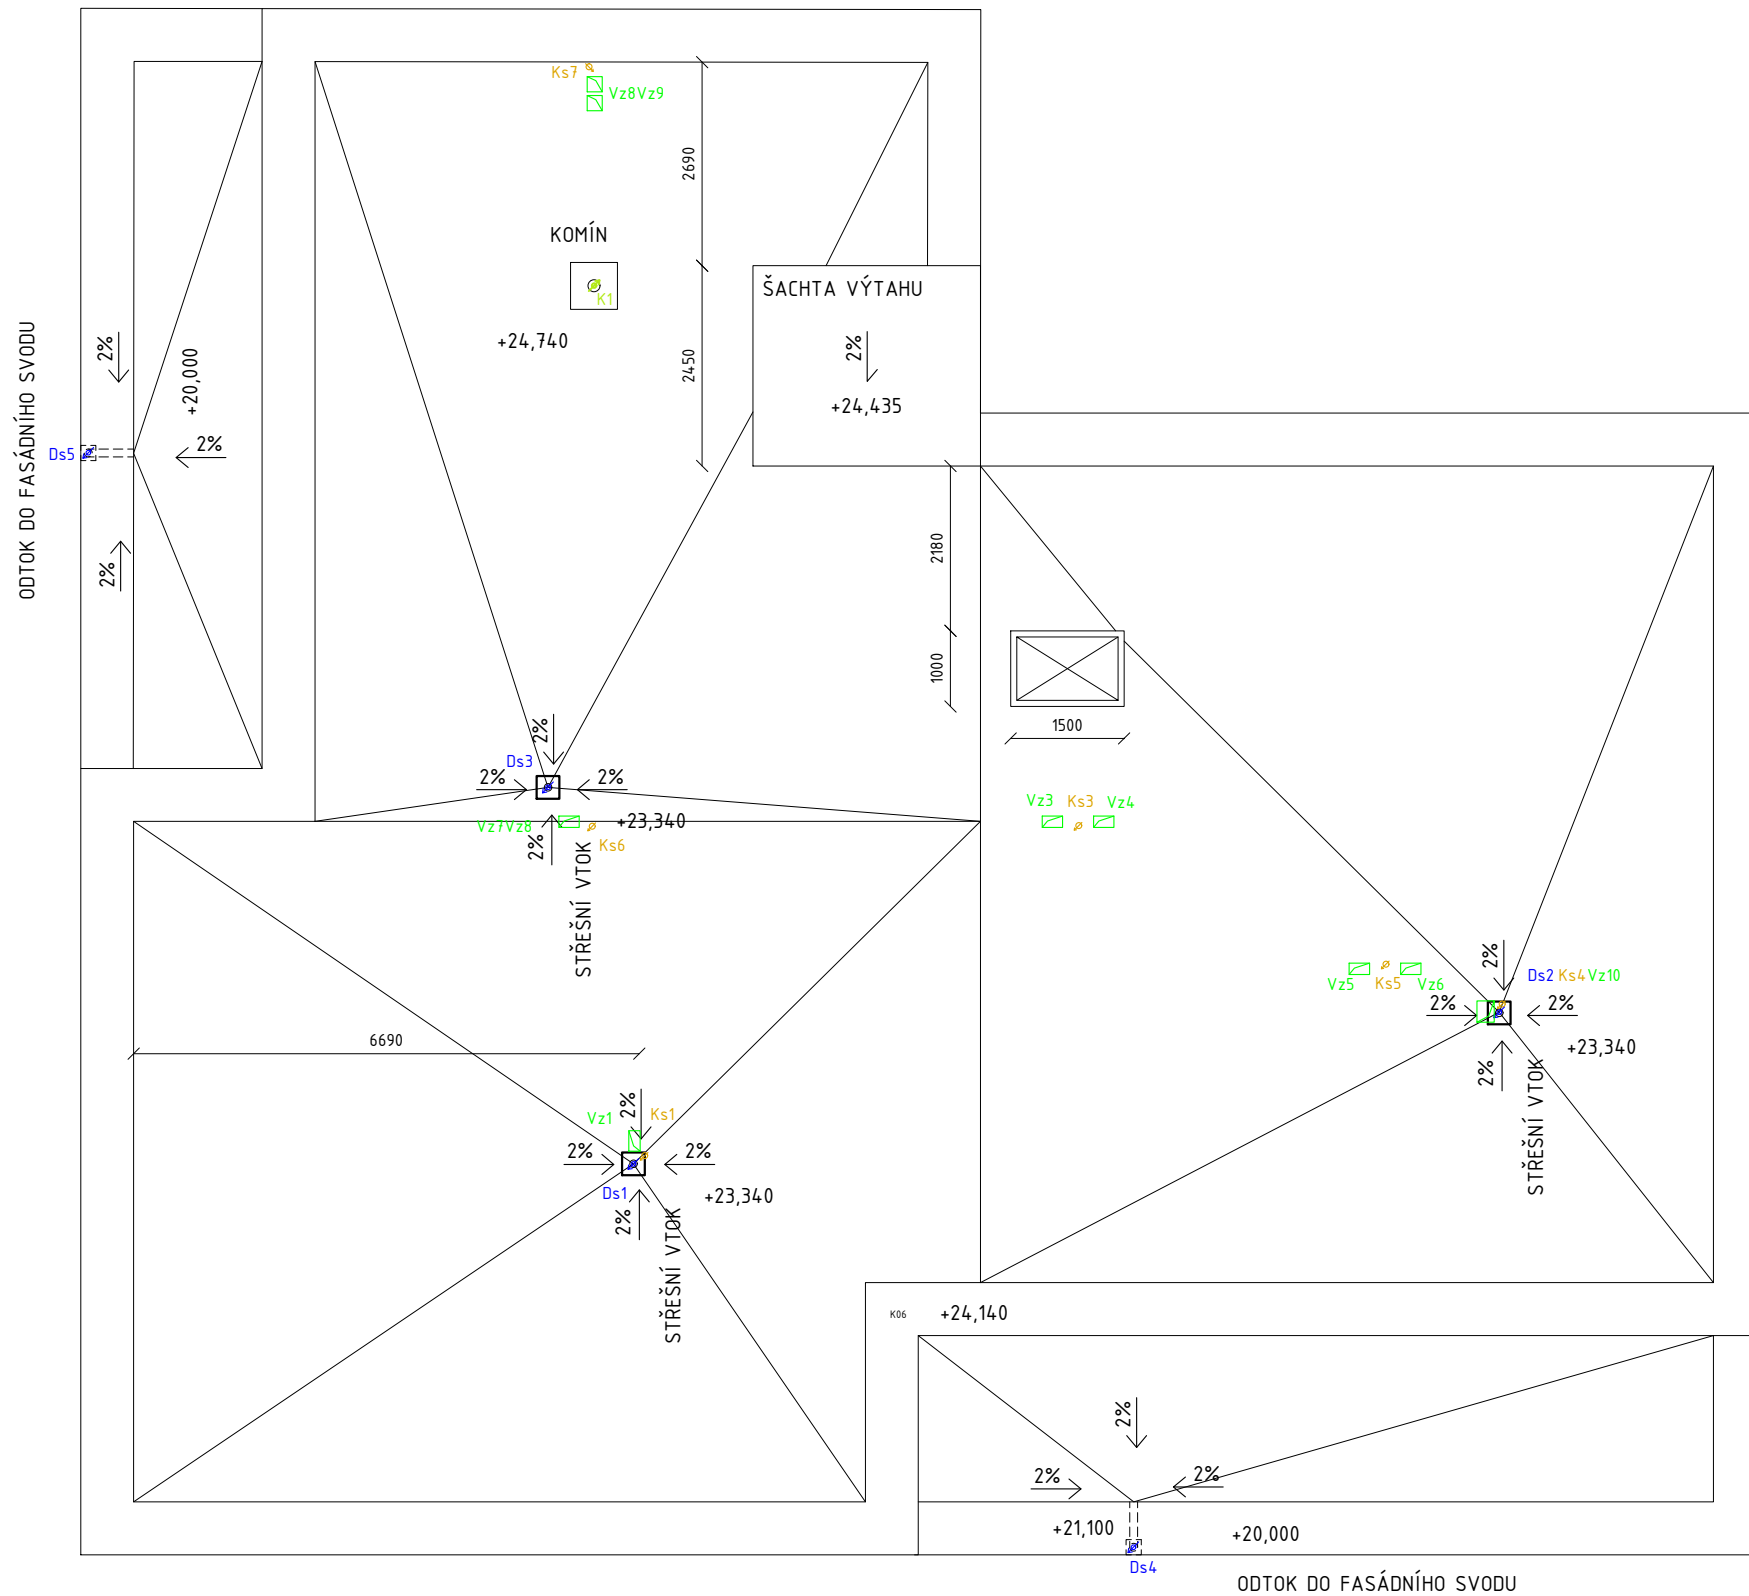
Ks7
Vz8Vz9
2690
KOMÍN
K1
+24,740
2450
ŠACHTA VÝTAHU
2%
+24,435
ODTOK DO FASÁDNÍHO SVODU
2%
+20,000
Ds5
2%
2%
2180
1000
1500
2%
Ds3
2%
2%
Vz7Vz8
+23,340
Ks6
2%
STŘEŠNÍ VTOK
Vz3 Ks3 Vz4
2%
Ds2 Ks4 Vz10
Vz5 Ks5 Vz6
2%
2%
+23,340
2%
STŘEŠNÍ VTOK
6690
2%
Vz1
Ks1
2%
2%
Ds1
+23,340
2%
STŘEŠNÍ VTOK
K06
+24,140
2%
2%
2%
+21,100
+20,000
Ds4
ODTOK DO FASÁDNÍHO SVODU